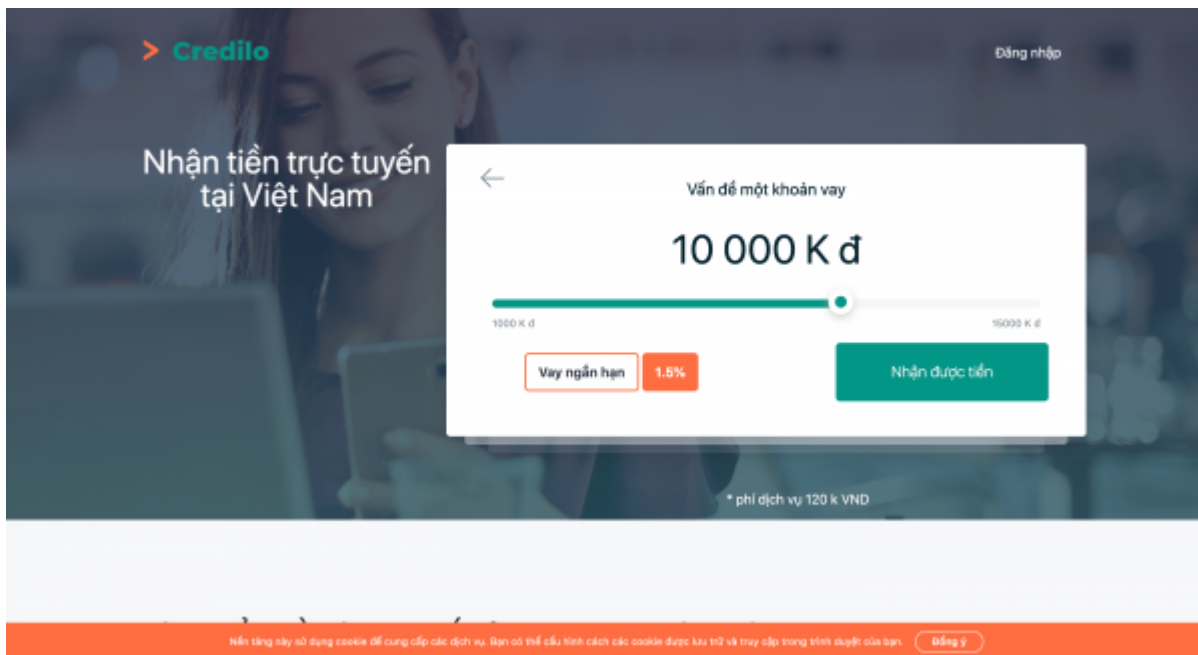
> Credilo

Đăng nhập

Nhận tiền trực tuyến tại Việt Nam

Vấn đề một khoản vay

10 000 K đ

1000 K đ

15000 K đ

Vay ngắn hạn

1.5%

Nhận được tiền

* phí dịch vụ 120 k VND

Nền tảng này sử dụng cookie để cung cấp các dịch vụ. Bạn có thể cấu hình cách các cookie được lưu trữ và truy cập trong trình duyệt của bạn.

Đồng ý